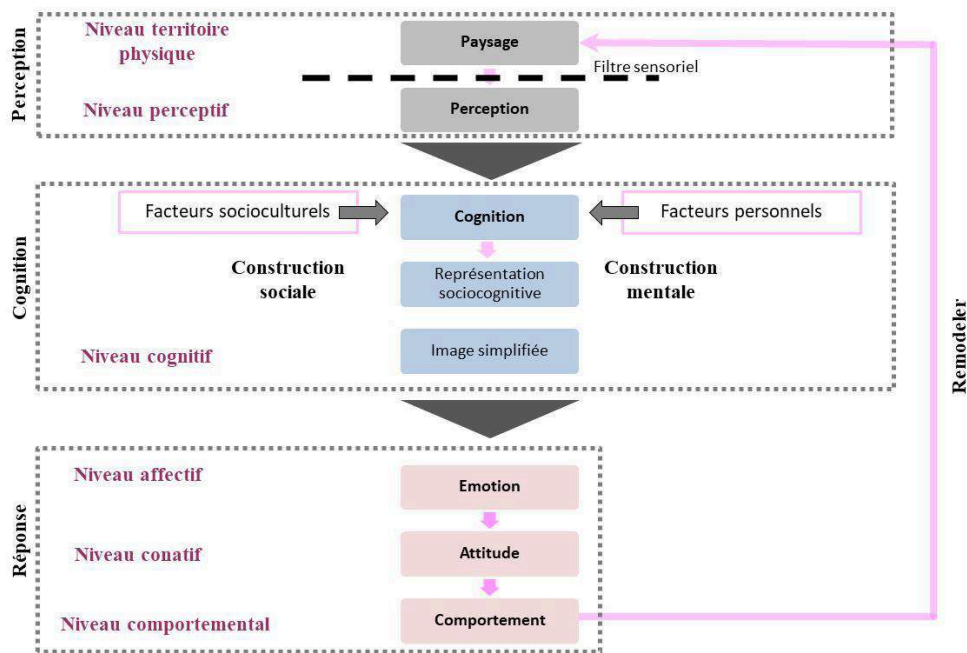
Perception

Niveau territoire physique

Paysage

Filtre sensoriel

Niveau perceptif

Perception

Cognition

Facteurs socioculturels

Cognition

Facteurs personnels

Construction sociale

Représentation sociocognitive

Construction mentale

Niveau cognitif

Image simplifiée

Réponse

Niveau affectif

Emotion

Niveau conatif

Attitude

Niveau comportemental

Comportement

Remodeler